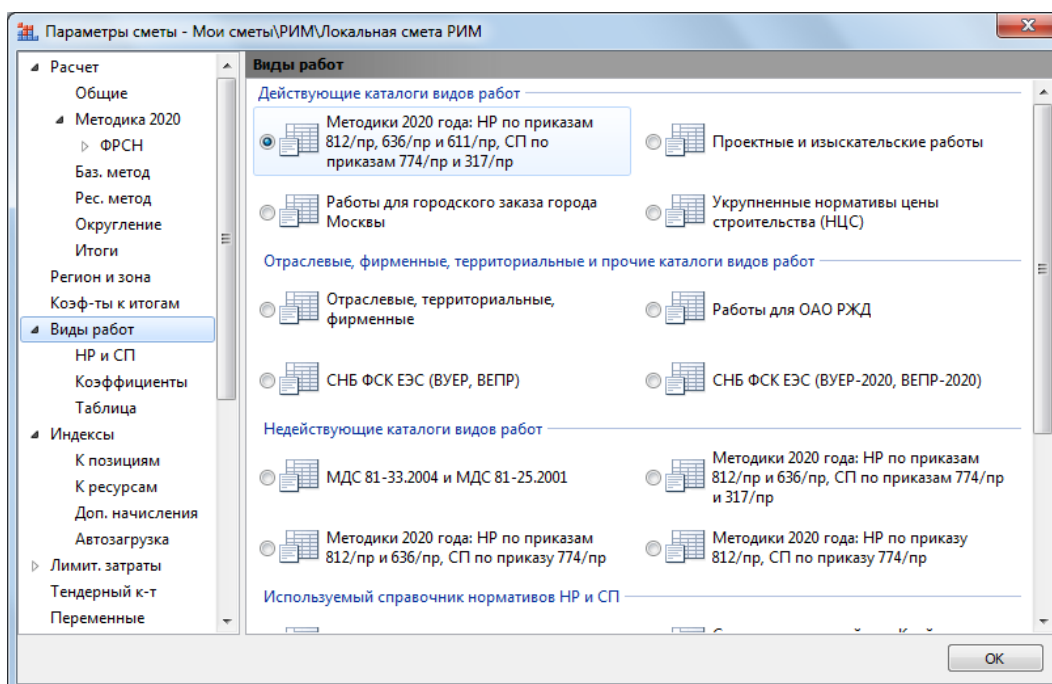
Параметры сметы - Мои сметы\РИМ\Локальная смета РИМ

Расчет
Общие
Методика 2020
ФРСН
Баз. метод
Рес. метод
Округление
Итоги
Регион и зона
Коэф-ты к итогам
Виды работ
НР и СП
Коэффициенты
Таблица
Индексы
К позициям
К ресурсам
Доп. начисления
Автозагрузка
Лимит. затраты
Тендерный к-т
Переменные

Виды работ

Действующие каталоги видов работ

Методики 2020 года: НР по приказам 812/пр, 636/пр и 611/пр, СП по приказам 774/пр и 317/пр

Проектные и изыскательские работы

Работы для городского заказа города Москвы

Укрупненные нормативы цены строительства (НЦС)

Отраслевые, фирменные, территориальные и прочие каталоги видов работ

Отраслевые, территориальные, фирменные

Работы для ОАО РЖД

СНБ ФСК ЕЭС (ВУЕР, ВЕПР)

СНБ ФСК ЕЭС (ВУЕР-2020, ВЕПР-2020)

Недействующие каталоги видов работ

МДС 81-33.2004 и МДС 81-25.2001

Методики 2020 года: НР по приказам 812/пр и 636/пр, СП по приказам 774/пр и 317/пр

Методики 2020 года: НР по приказам 812/пр и 636/пр, СП по приказу 774/пр

Методики 2020 года: НР по приказу 812/пр, СП по приказу 774/пр

Используемый справочник нормативов НР и СП

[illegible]

OK